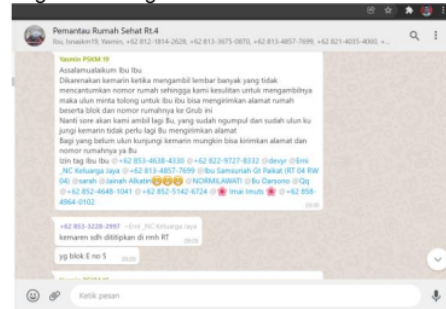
Pemantau Rumah Sehat Rt.4
Ibu, Ismaldm19, Yasmin, +62 812-1814-2628, +62 813-3675-0870, +62 813-4857-7699, +62 821-4035-4060, +...

Yasmin PSKM 19
Assalamualaikum Ibu Ibu
Dikarenakan kemarin ketika mengambil lembar banyak yang tidak mencantumkan nomor rumah sehingga kami kesulitan untuk mengambilnya maka ulun minta tolong untuk ibu ibu bisa mengirimkan alamat rumah beserta blok dan nomor rumahnya ke Grub ini
Nanti sore akan kami ambil lagi Bu, yang sudah ngumpul dan sudah ulun ku jungi kemarin tidak perlu lagi Bu mengirimkan alamat
Bagi yang belum ulun kunjungi kemarin mungkin bisa kirimkan alamat dan nomor rumahnya ya Bu
Izin tag ibu Ibu @+62 853-4638-4330 @+62 822-9727-8332 @devyr @Erni _NC Keluarga Jaya @+62 813-4857-7699 @Ibu Samsunah Gt Paikat (RT 04 RW 04) @sarah @Jainah Alkatiri😊😊😊 @NORMILAWATI @Bu Darsono @Qq @+62 852-4648-1041 @+62 852-5142-6724 @🌸 Imai Imuts 🌸 @+62 858-4964-0102

+62 853-3228-2997 ~Erni _NC Keluarga Jaya
kemaren sdh dititipkan di rmh RT

yg blok E no 5

Ketik pesan